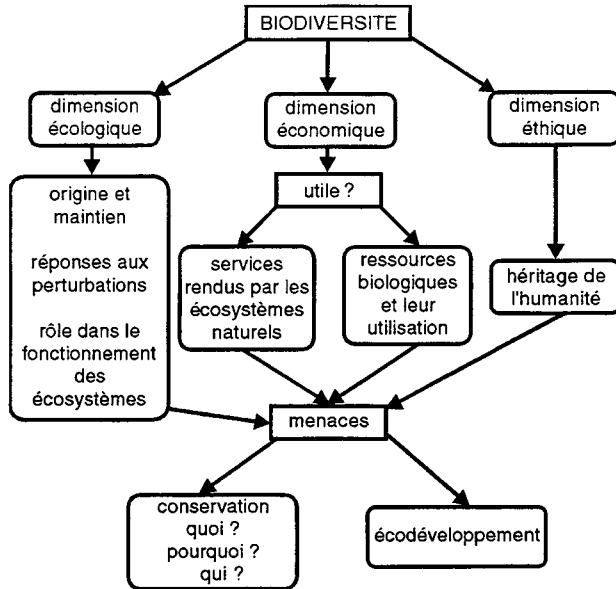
BIODIVERSITE

dimension écologique

dimension économique

dimension éthique

origine et maintien

réponses aux perturbations

rôle dans le fonctionnement des écosystèmes

utile ?

services rendus par les écosystèmes naturels

ressources biologiques et leur utilisation

héritage de l'humanité

menaces

conservation quoi ? pourquoi ? qui ?

écodéveloppement